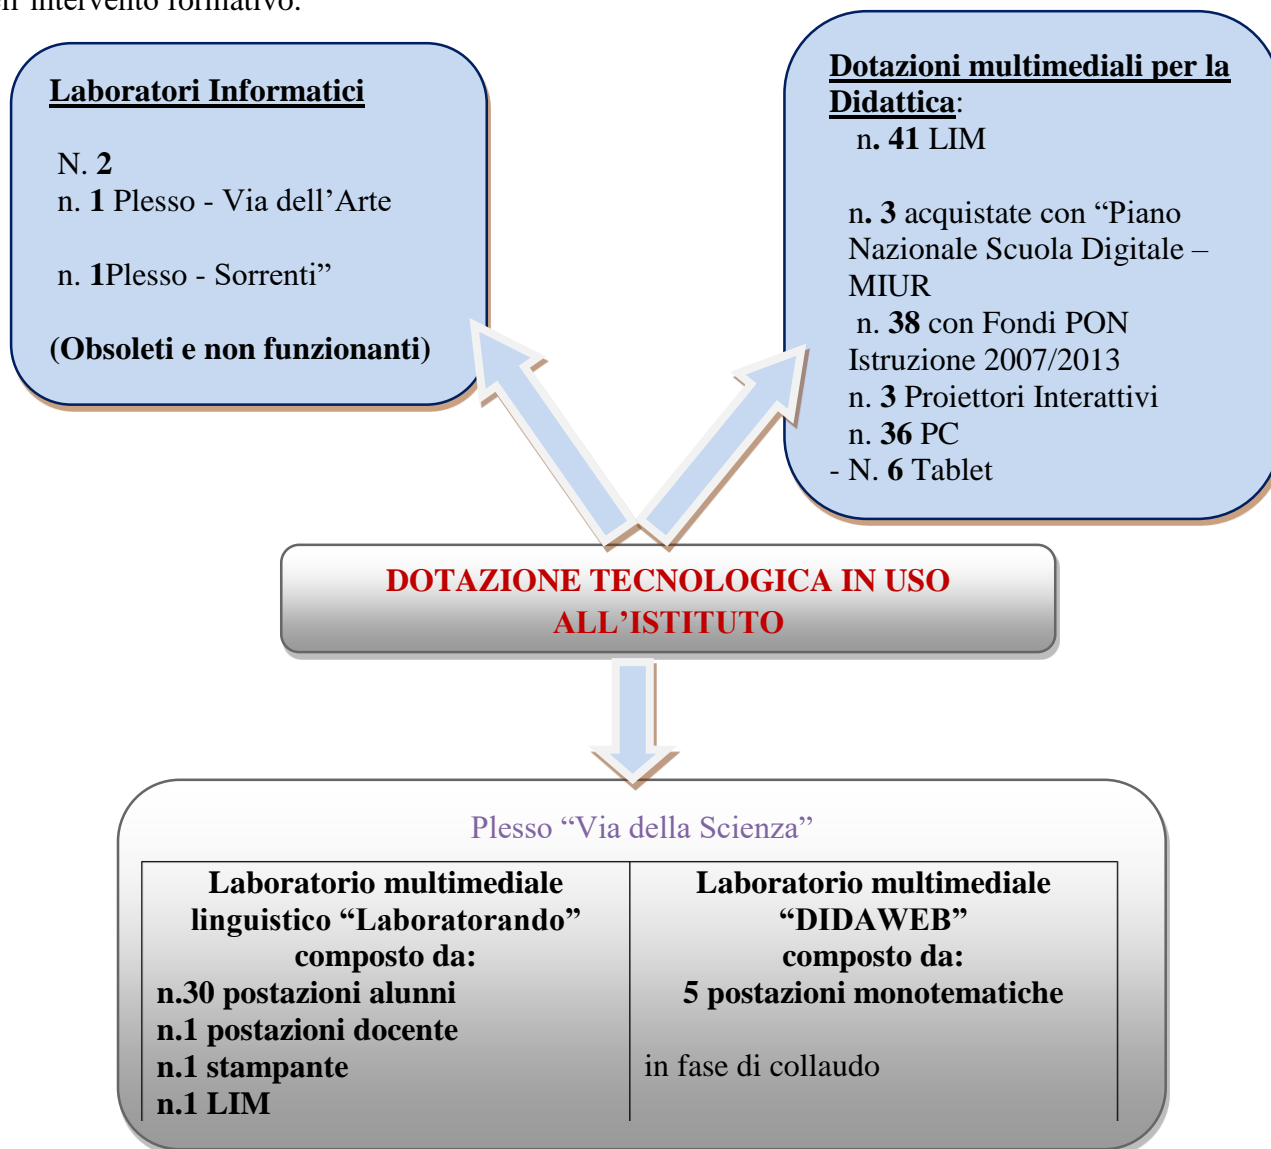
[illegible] intervento formativo.

Laboratori Informatici

N. 2
n. 1 Plesso - Via dell'Arte

n. 1Plesso - Sorrenti"

(Obsoleti e non funzionanti)

Dotazioni multimediali per la Didattica:
n. 41 LIM

n. 3 acquistate con "Piano Nazionale Scuola Digitale – MIUR
n. 38 con Fondi PON Istruzione 2007/2013
n. 3 Proiettori Interattivi
n. 36 PC
- N. 6 Tablet

DOTAZIONE TECNOLOGICA IN USO ALL'ISTITUTO

Plesso "Via della Scienza"

| Laboratorio multimediale linguistico "Laboratorando" composto da: n.30 postazioni alunni n.1 postazioni docente n.1 stampante n.1 LIM | Laboratorio multimediale "DIDAWEB" composto da: 5 postazioni monotematiche in fase di collaudo |
|---|---|